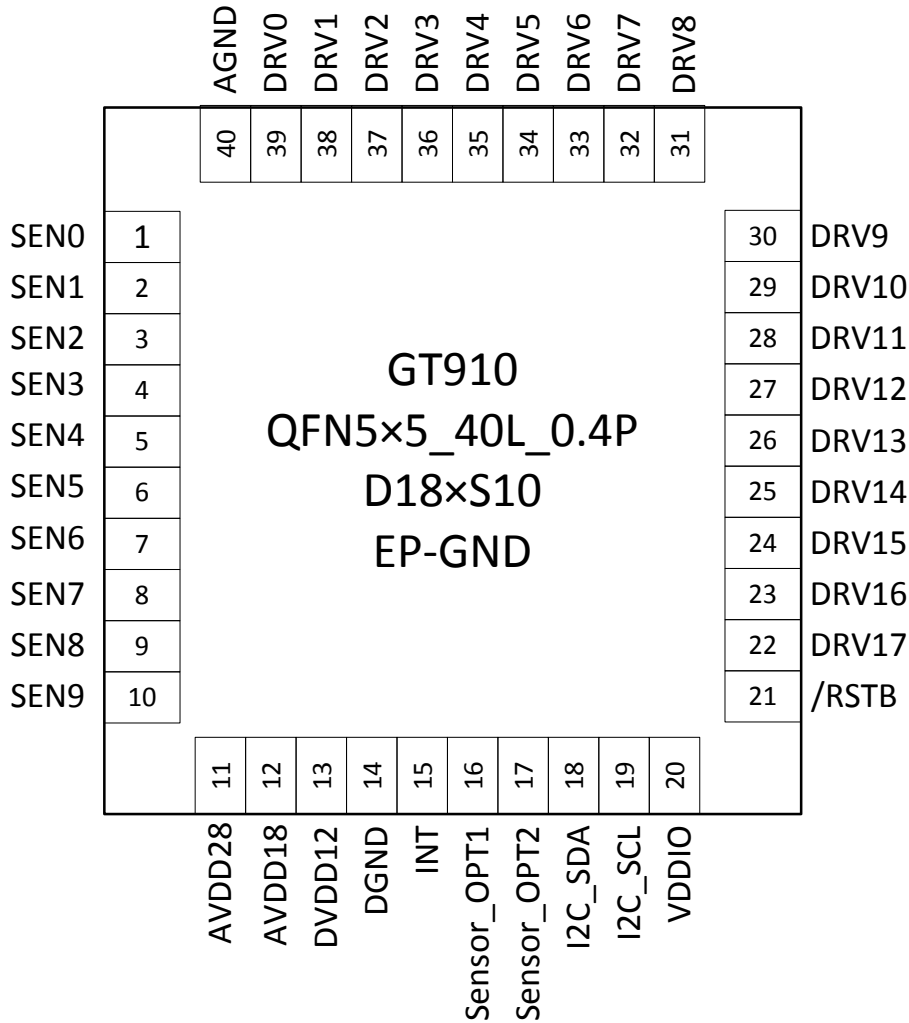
AGND DRV0 DRV1 DRV2 DRV3 DRV4 DRV5 DRV6 DRV7 DRV8

40 39 38 37 36 35 34 33 32 31

SEN0 1
SEN1 2
SEN2 3
SEN3 4
SEN4 5
SEN5 6
SEN6 7
SEN7 8
SEN8 9
SEN9 10

GT910
QFN5×5_40L_0.4P
D18×S10
EP-GND

30 DRV9
29 DRV10
28 DRV11
27 DRV12
26 DRV13
25 DRV14
24 DRV15
23 DRV16
22 DRV17
21 /RSTB

11 12 13 14 15 16 17 18 19 20

AVDD28 AVDD18 DVDD12 DGND INT Sensor_OPT1 Sensor_OPT2 I2C_SDA I2C_SCL VDDIO